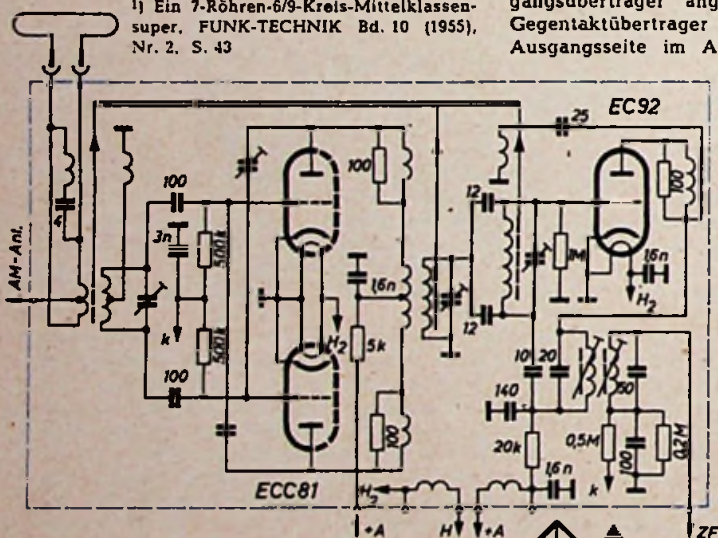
¹) Ein 7-Röhren-6/9-Kreis-Mittelklassensuper, FUNK-TECHNIK Bd. 10 (1955), Nr. 2, S. 43

gangsübertrager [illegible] Gegentaktübertrager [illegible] Ausgangsseite im A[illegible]

EC92
25
100
100
3n
500k
500k
k
100
AM-Ant.
1,6n
H2
5k
100
ECC81
12
12
1M
100
1,6n
H2
10
20
140
50
20k
0,5M
100
0,2M
1,6n
k
H2
+A
H
+A
ZF